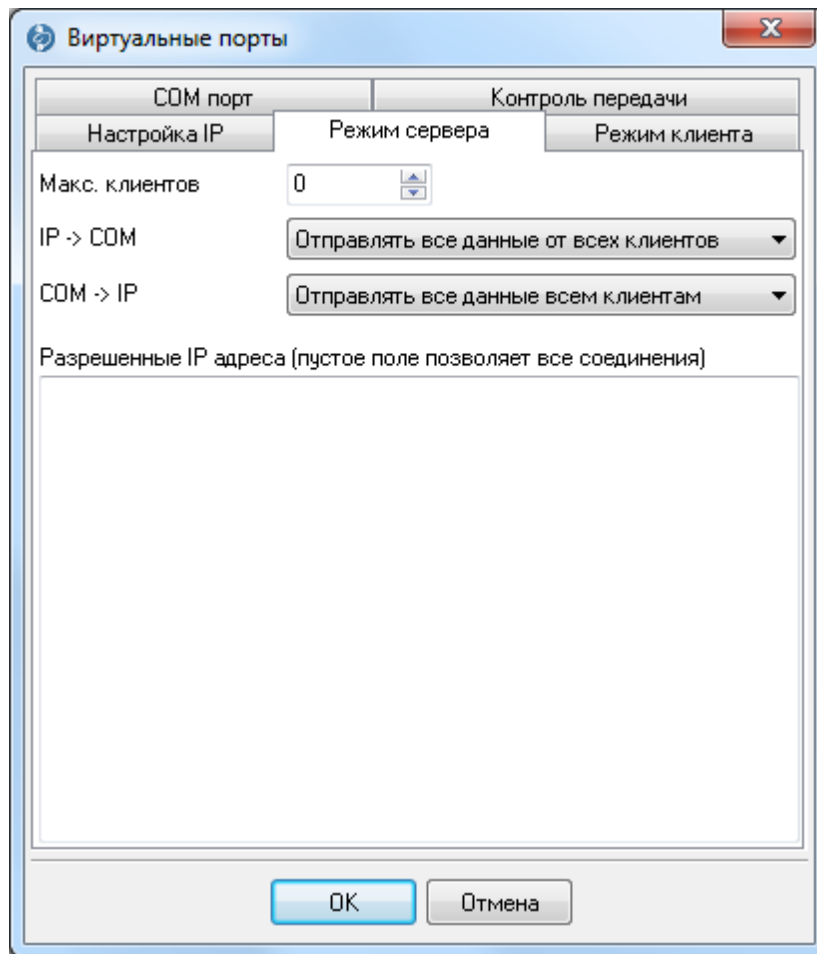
Виртуальные порты

COM порт
Контроль передачи
Настройка IP
Режим сервера
Режим клиента

Макс. клиентов 0

IP -> COM Отправлять все данные от всех клиентов

COM -> IP Отправлять все данные всем клиентам

Разрешенные IP адреса (пустое поле позволяет все соединения)

OK
Отмена